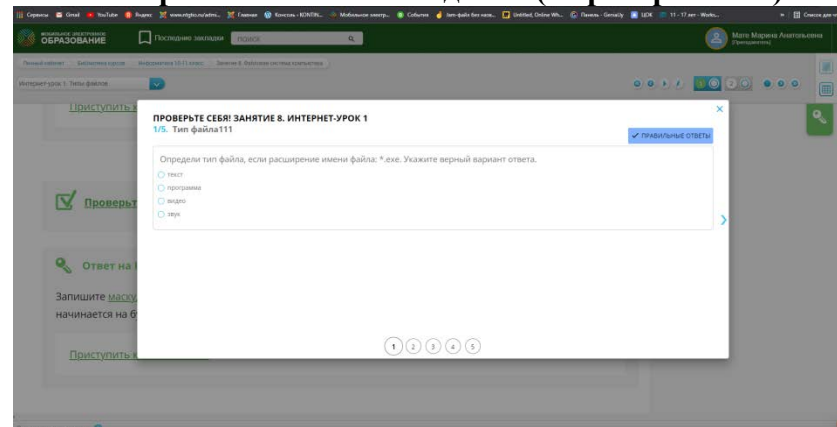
Сервисы Gmail YouTube Яндекс Главная Консоль Мобильное электр... События Untitled Панель Genially ЦОК 11-17 лет Список для чтения

МОБИЛЬНОЕ ЭЛЕКТРОННОЕ ОБРАЗОВАНИЕ

Последние закладки

Поиск

Мате Марина Анатольевна
(Преподаватель)

Личный кабинет › Библиотека курсов › Информатика 10-11 класс › Занятие 8. Файловая система компьютера

Интернет-урок 1. Типы файлов

Приступить к

Проверьт

Ответ на

Запишите маску
начинается на б

Приступить к

ПРОВЕРЬТЕ СЕБЯ! ЗАНЯТИЕ 8. ИНТЕРНЕТ-УРОК 1

1/5. Тип файла111

✔ ПРАВИЛЬНЫЕ ОТВЕТЫ

Определи тип файла, если расширение имени файла: *.exe. Укажите верный вариант ответа.

текст

программа

видео

звук

1 2 3 4 5